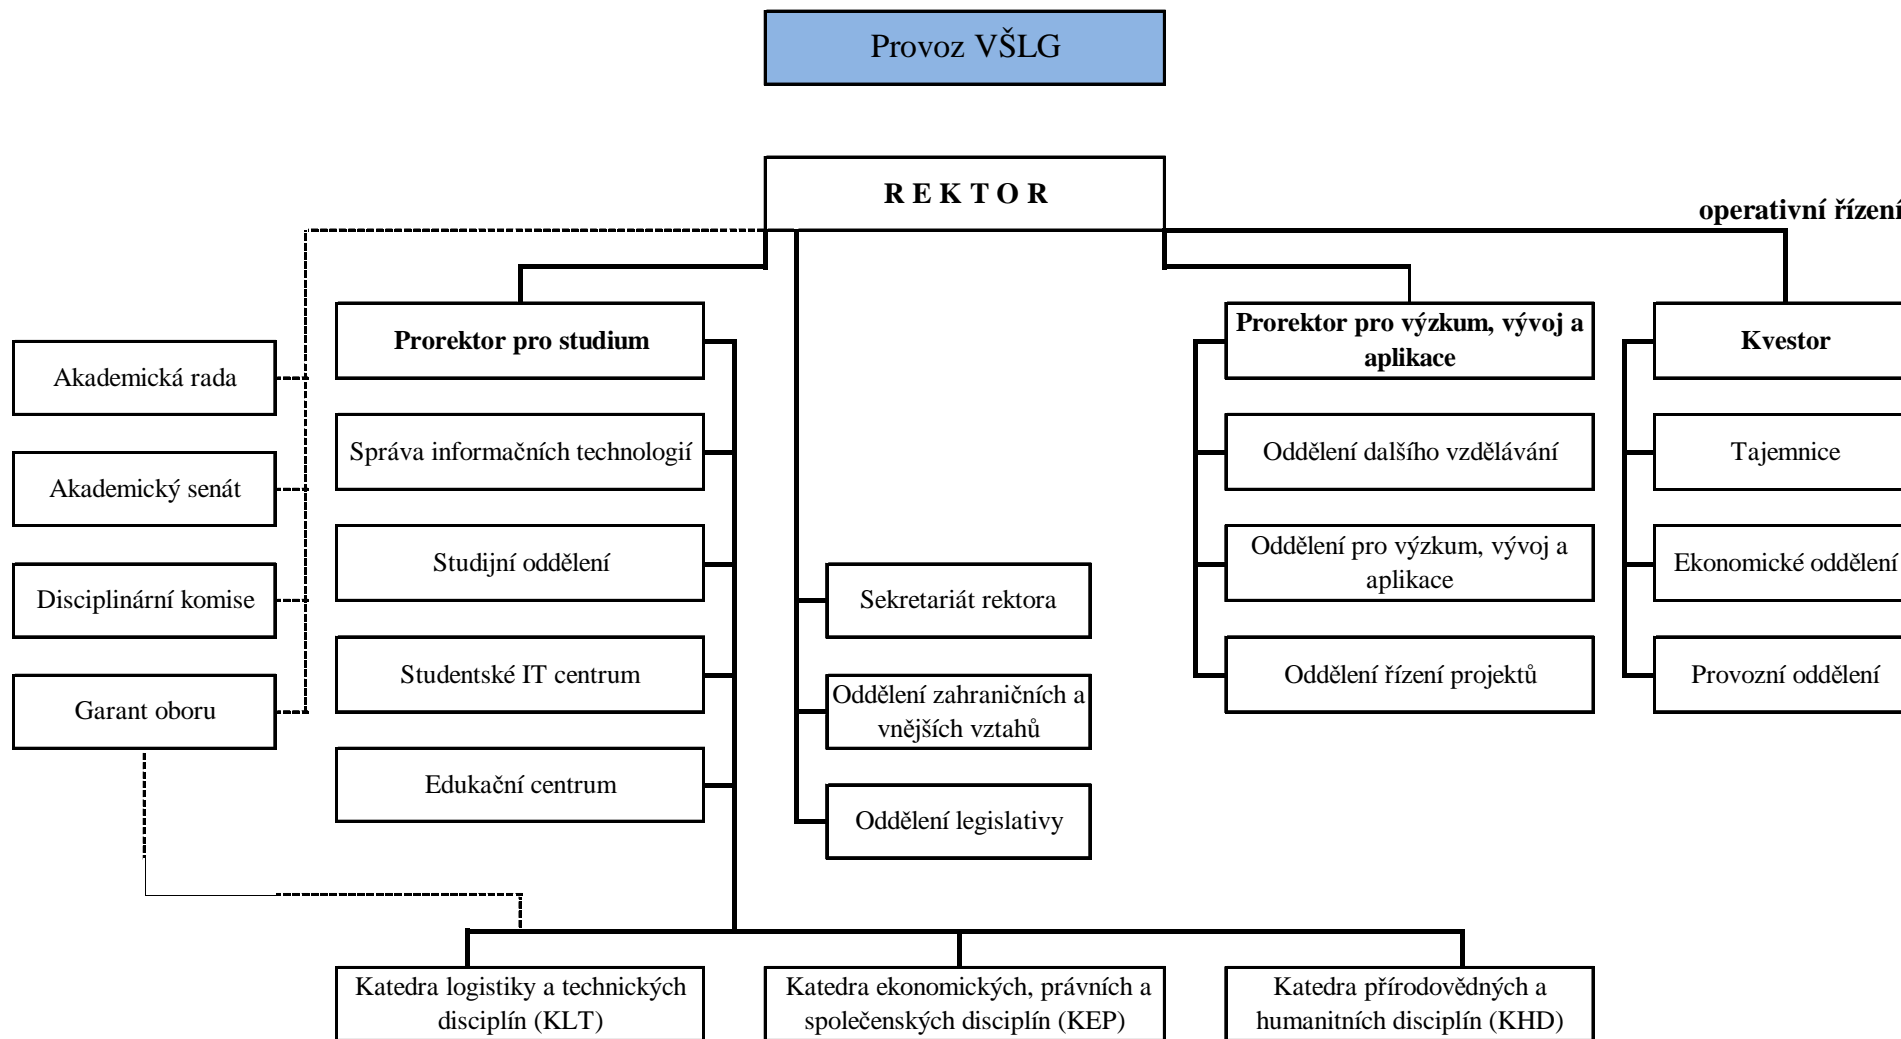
Provoz VŠLG

R E K T O R

operativní řízení

Akademická rada

Akademický senát

Disciplinární komise

Garant oboru

Prorektor pro studium

Správa informačních technologií

Studijní oddělení

Studentské IT centrum

Edukační centrum

Sekretariát rektora

Oddělení zahraničních a vnějších vztahů

Oddělení legislativy

Prorektor pro výzkum, vývoj a aplikace

Oddělení dalšího vzdělávání

Oddělení pro výzkum, vývoj a aplikace

Oddělení řízení projektů

Kvestor

Tajemnice

Ekonomické oddělení

Provozní oddělení

Katedra logistiky a technických disciplín (KLT)

Katedra ekonomických, právních a společenských disciplín (KEP)

Katedra přírodovědných a humanitních disciplín (KHD)